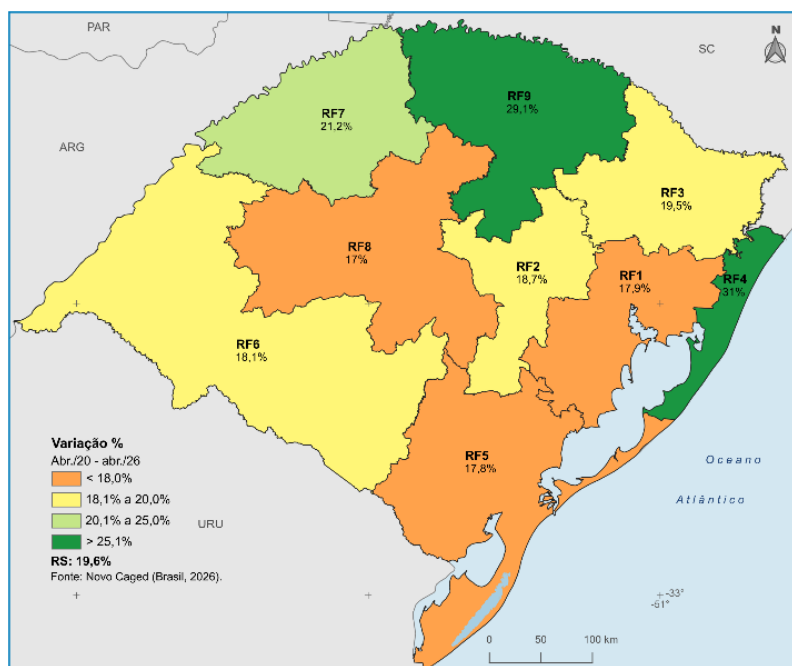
PAR

SC

N

ARG

RF7
21,2%

RF9
29,1%

RF3
19,5%

RF8
17%

RF2
18,7%

RF1
17,9%

RF4
31%

RF6
18,1%

RF5
17,8%

Variação %
Abr./20 - abr./26

< 18,0%
18,1% a 20,0%
20,1% a 25,0%
> 25,1%

RS: 19,6%
Fonte: Novo Caged (Brasil, 2026).

URU

Oceano
Atlântico

-33°
-51°

0 50 100 km